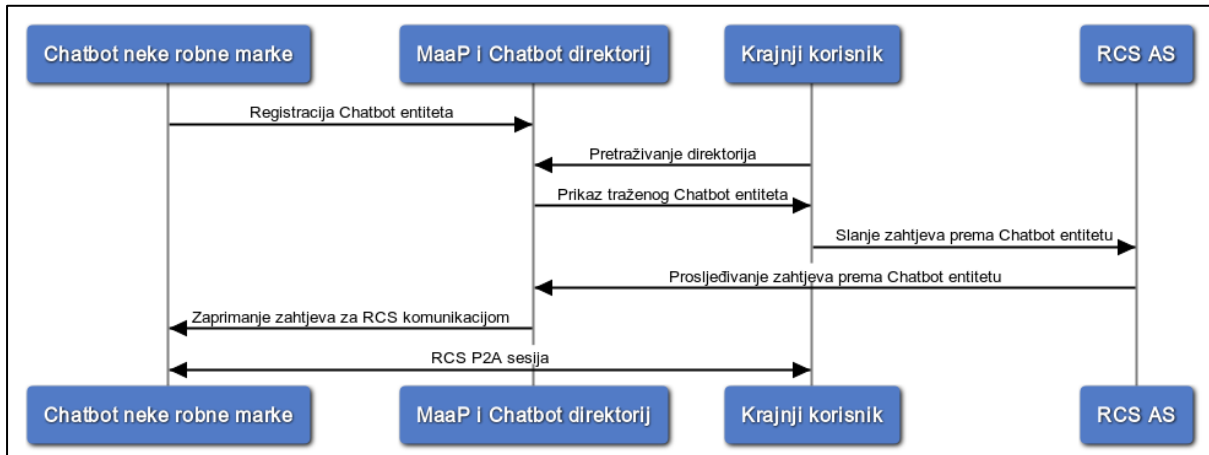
Chatbot neke robne marke
MaaP i Chatbot direktorij
Krajnji korisnik
RCS AS

Registracija Chatbot entiteta
Pretraživanje direktorija
Prikaz traženog Chatbot entiteta
Slanje zahtjeva prema Chatbot entitetu
Prosljeđivanje zahtjeva prema Chatbot entitetu
Zaprimanje zahtjeva za RCS komunikacijom
RCS P2A sesija

Chatbot neke robne marke
MaaP i Chatbot direktorij
Krajnji korisnik
RCS AS